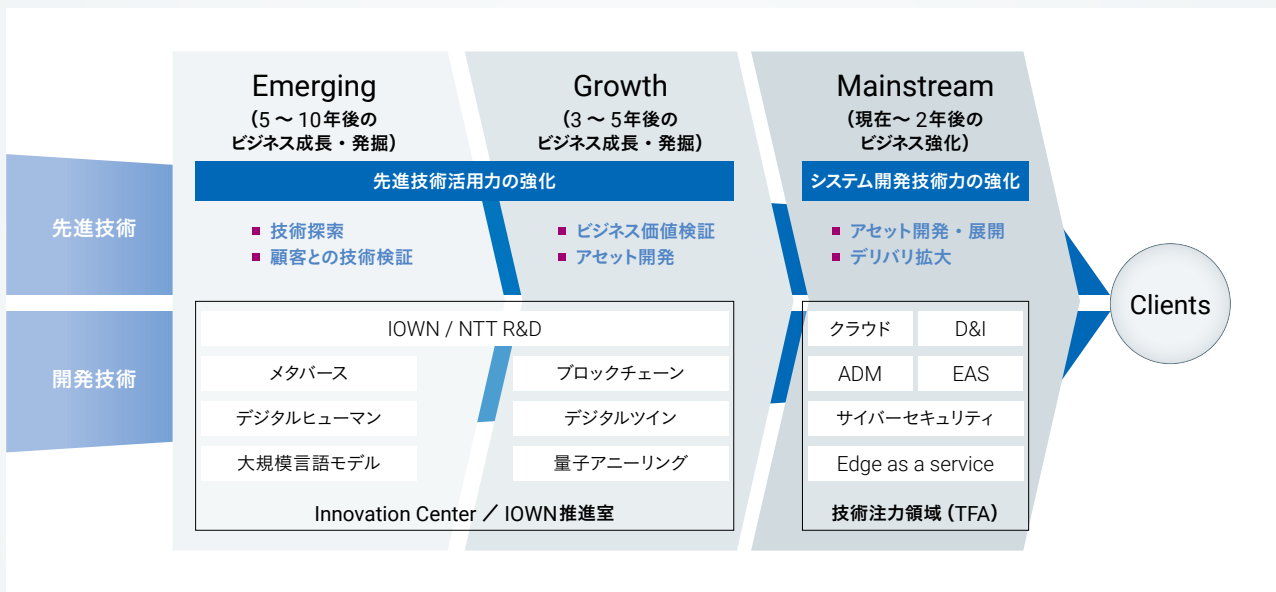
先進技術

開発技術

Emerging
（5～10年後の
ビジネス成長・発掘）

Growth
（3～5年後の
ビジネス成長・発掘）

Mainstream
（現在～2年後の
ビジネス強化）

先進技術活用力の強化

システム開発技術力の強化

技術探索
顧客との技術検証

ビジネス価値検証
アセット開発

アセット開発・展開
デリバリ拡大

IOWN / NTT R&D

メタバース

ブロックチェーン

デジタルヒューマン

デジタルツイン

大規模言語モデル

量子アニーリング

Innovation Center ／ IOWN推進室

クラウド

D&I

ADM

EAS

サイバーセキュリティ

Edge as a service

技術注力領域（TFA）

Clients